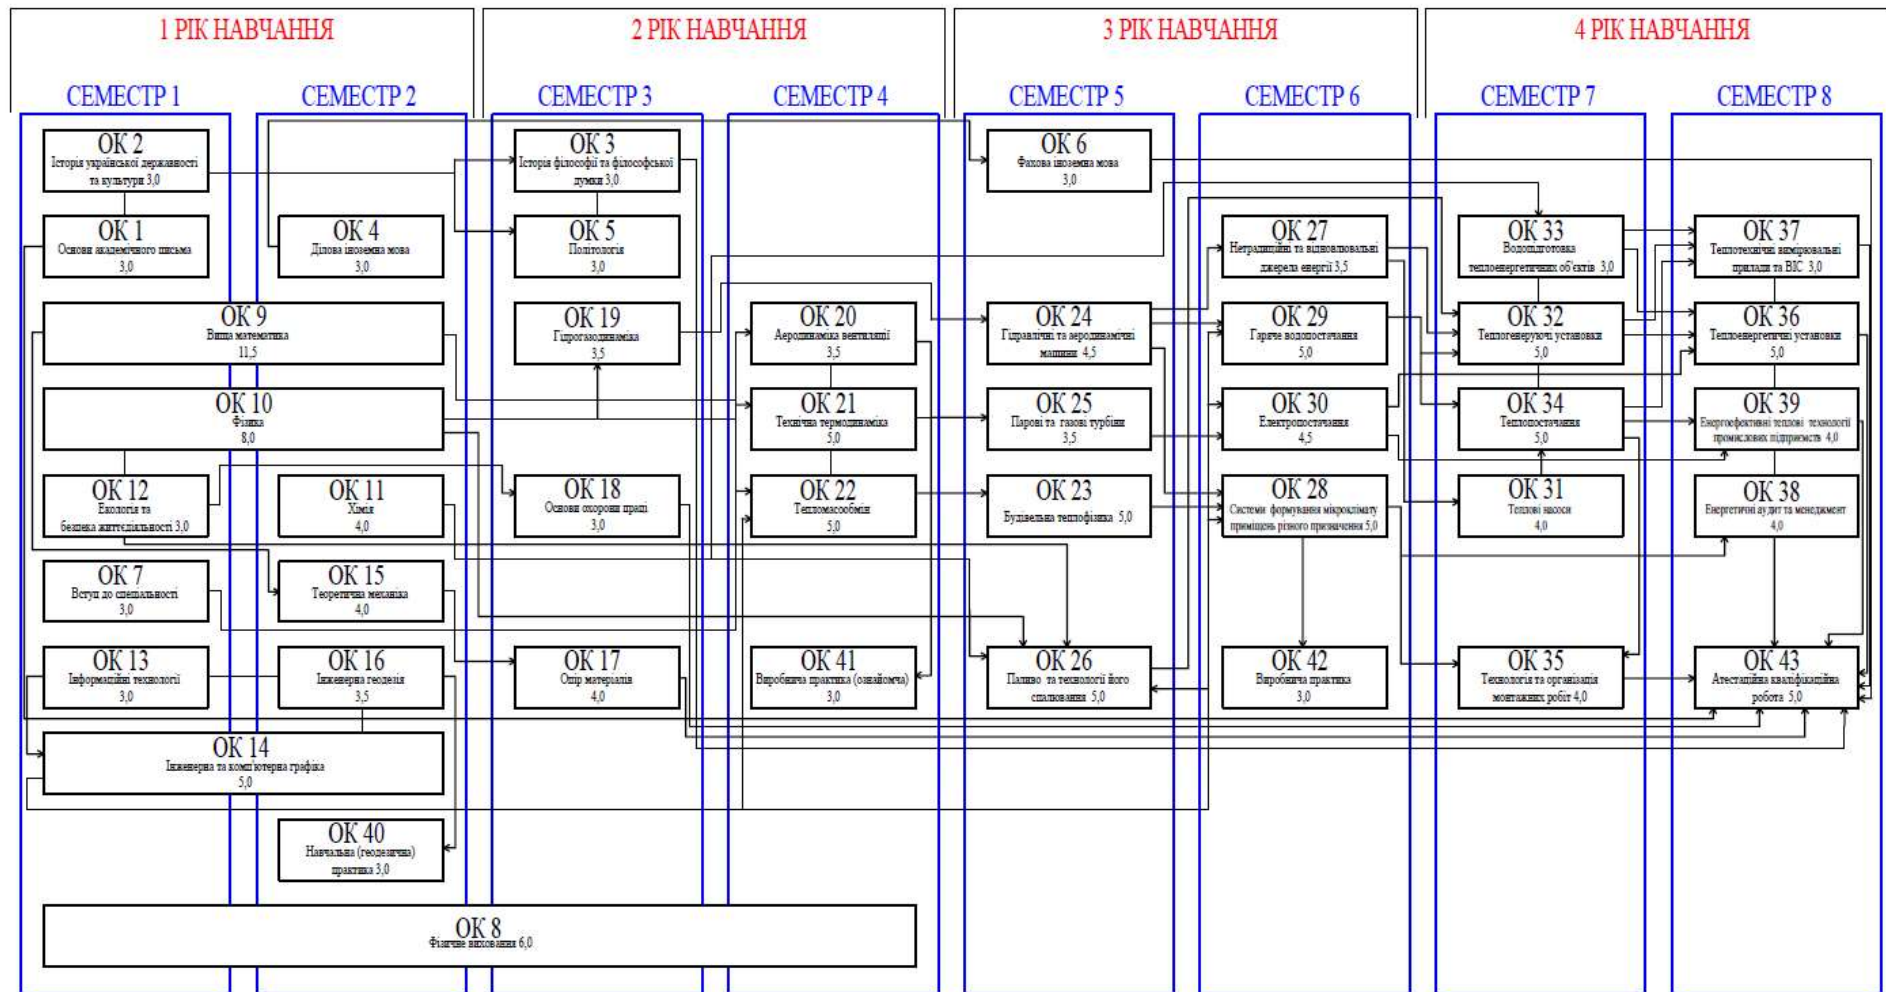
1 РІК НАВЧАННЯ

2 РІК НАВЧАННЯ

3 РІК НАВЧАННЯ

4 РІК НАВЧАННЯ

СЕМЕСТР 1

СЕМЕСТР 2

СЕМЕСТР 3

СЕМЕСТР 4

СЕМЕСТР 5

СЕМЕСТР 6

СЕМЕСТР 7

СЕМЕСТР 8

ОК 2
Історія української державності та культури 3,0

ОК 1
Основи академічного письма 3,0

ОК 4
Ділова іноземна мова 3,0

ОК 9
Вища математика 11,5

ОК 10
Фізика 8,0

ОК 12
Екологія та безпека життєдіяльності 3,0

ОК 11
Хімія 4,0

ОК 7
Вступ до спеціальності 3,0

ОК 15
Теоретична механіка 4,0

ОК 13
Інформаційні технології 3,0

ОК 16
Інженерна геодезія 3,5

ОК 14
Інженерна та комп'ютерна графіка 5,0

ОК 40
Навчальна (геодезична) практика 3,0

ОК 8
Фізичне виховання 6,0

ОК 3
Історія філософії та філософської думки 3,0

ОК 5
Політологія 3,0

ОК 19
Гідрогазодинаміка 3,5

ОК 18
Основи охорони праці 3,0

ОК 17
Опір матеріалів 4,0

ОК 20
Аеродинаміка вентиляції 3,5

ОК 21
Технічна термодинаміка 5,0

ОК 22
Тепломасообмін 5,0

ОК 41
Виробнича практика (ознайомча) 3,0

ОК 6
Фахова іноземна мова 3,0

ОК 24
Гідравлічні та аеродинамічні машини 4,5

ОК 25
Парові та газові турбіни 3,5

ОК 23
Будівельна теплофізика 5,0

ОК 26
Паливо та технології його спалювання 5,0

ОК 27
Нетрадиційні та відновлювальні джерела енергії 3,5

ОК 29
Гаряче водопостачання 5,0

ОК 30
Електропостачання 4,5

ОК 28
Системи формування мікроклімату приміщень різного призначення 5,0

ОК 42
Виробнича практика 3,0

ОК 33
Водопідготовка теплоенергетичних об'єктів 3,0

ОК 32
Теплогенеруючі установки 5,0

ОК 34
Теплопостачання 5,0

ОК 31
Теплові насоси 4,0

ОК 35
Технологія та організація монтажних робіт 4,0

ОК 37
Теплотехнічні вимірювальні прилади та ВІС 3,0

ОК 36
Теплоенергетичні установки 5,0

ОК 39
Енергоефективні теплові технології промислових підприємств 4,0

ОК 38
Енергетичний аудит та менеджмент 4,0

ОК 43
Атестаційна кваліфікаційна робота 5,0